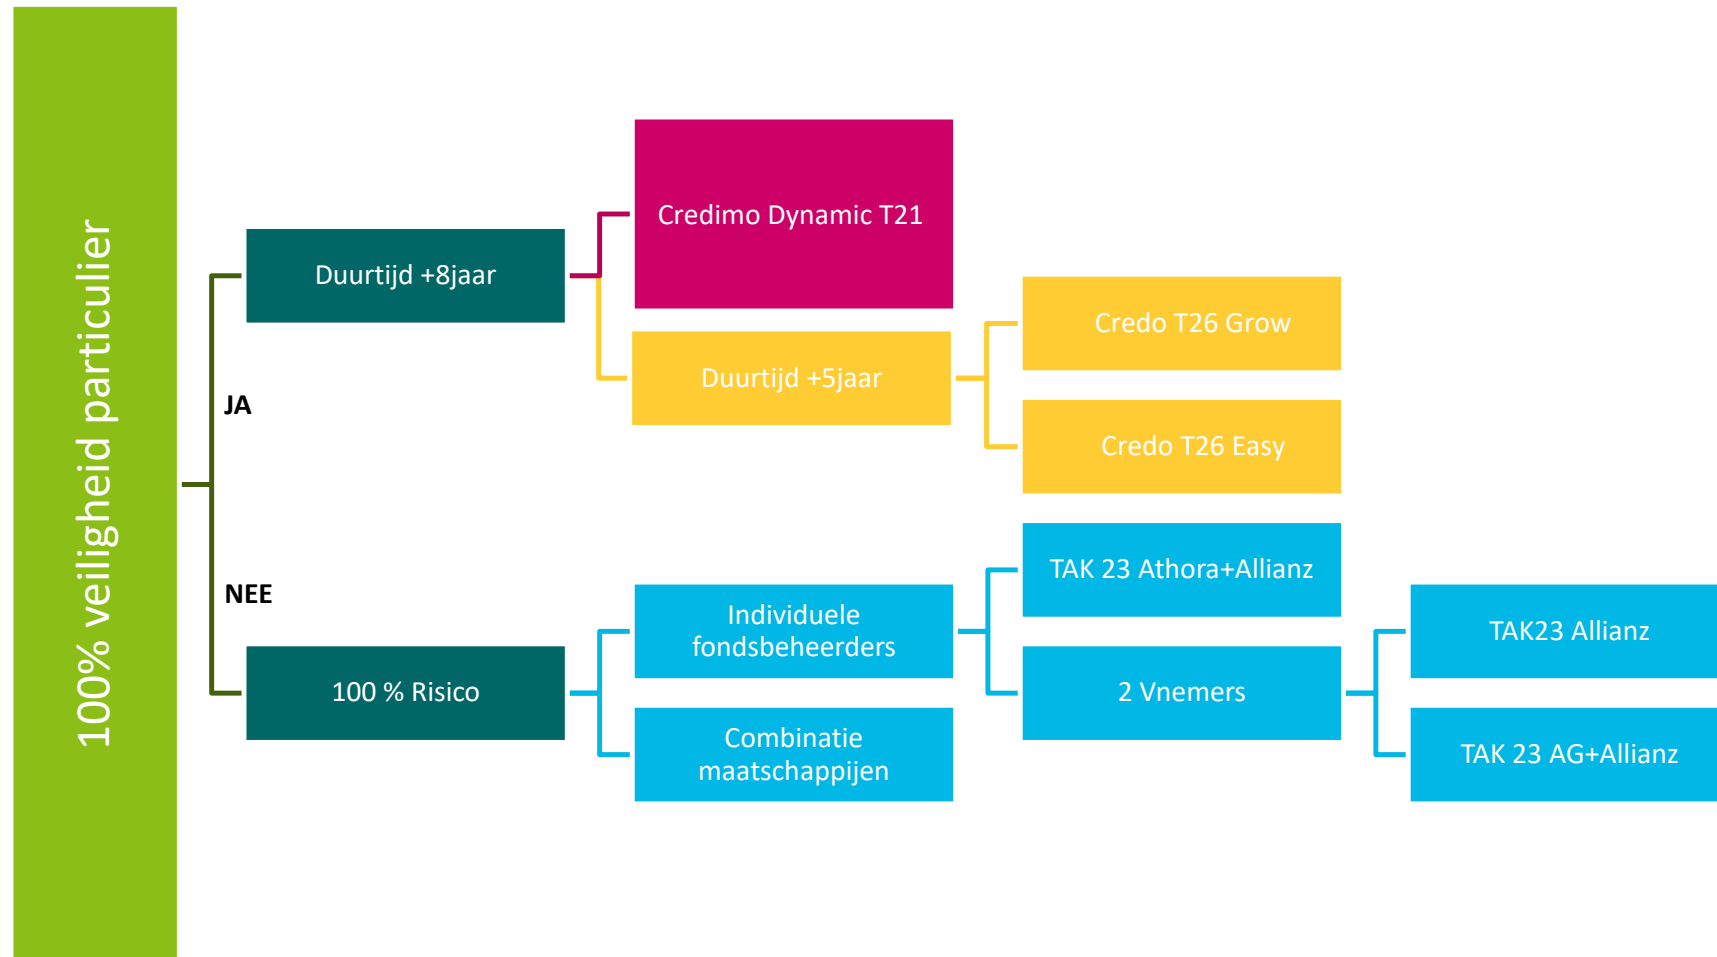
100% veiligheid particulier

JA

Duurtijd +8jaar

Credimo Dynamic T21

Duurtijd +5jaar

Credo T26 Grow

Credo T26 Easy

NEE

100 % Risico

Individuele fondsbeheerders

Combinatie maatschappijen

TAK 23 Athora+Allianz

2 Vnemers

TAK23 Allianz

TAK 23 AG+Allianz